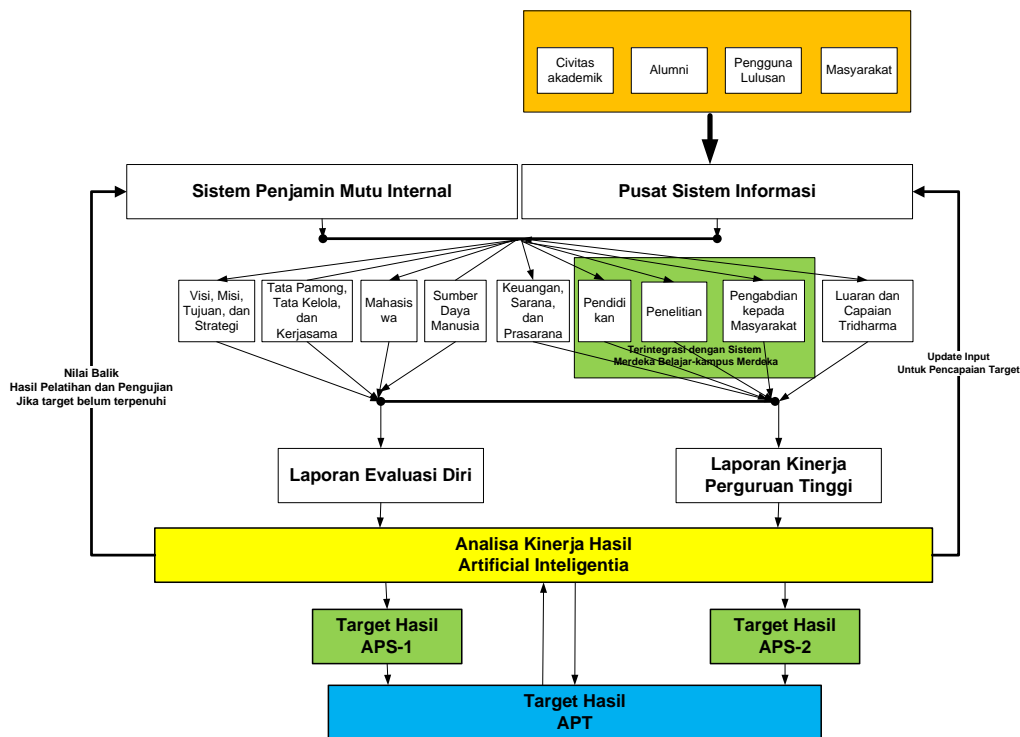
Civitas akademik

Alumni

Pengguna Lulusan

Masyarakat

Sistem Penjamin Mutu Internal

Pusat Sistem Informasi

Visi, Misi, Tujuan, dan Strategi

Tata Pamong, Tata Kelola, dan Kerjasama

Mahasiswa

Sumber Daya Manusia

Keuangan, Sarana, dan Prasarana

Pendidikan

Penelitian

Pengabdian kepada Masyarakat

Luaran dan Capaian Tridharma

Terintegrasi dengan Sistem Merdeka Belajar-kampus Merdeka

Nilai Balik
Hasil Pelatihan dan Pengujian
Jika target belum terpenuhi

Update Input
Untuk Pencapaian Target

Laporan Evaluasi Diri

Laporan Kinerja Perguruan Tinggi

Analisa Kinerja Hasil
Artificial Inteligentia

Target Hasil
APS-1

Target Hasil
APS-2

Target Hasil
APT